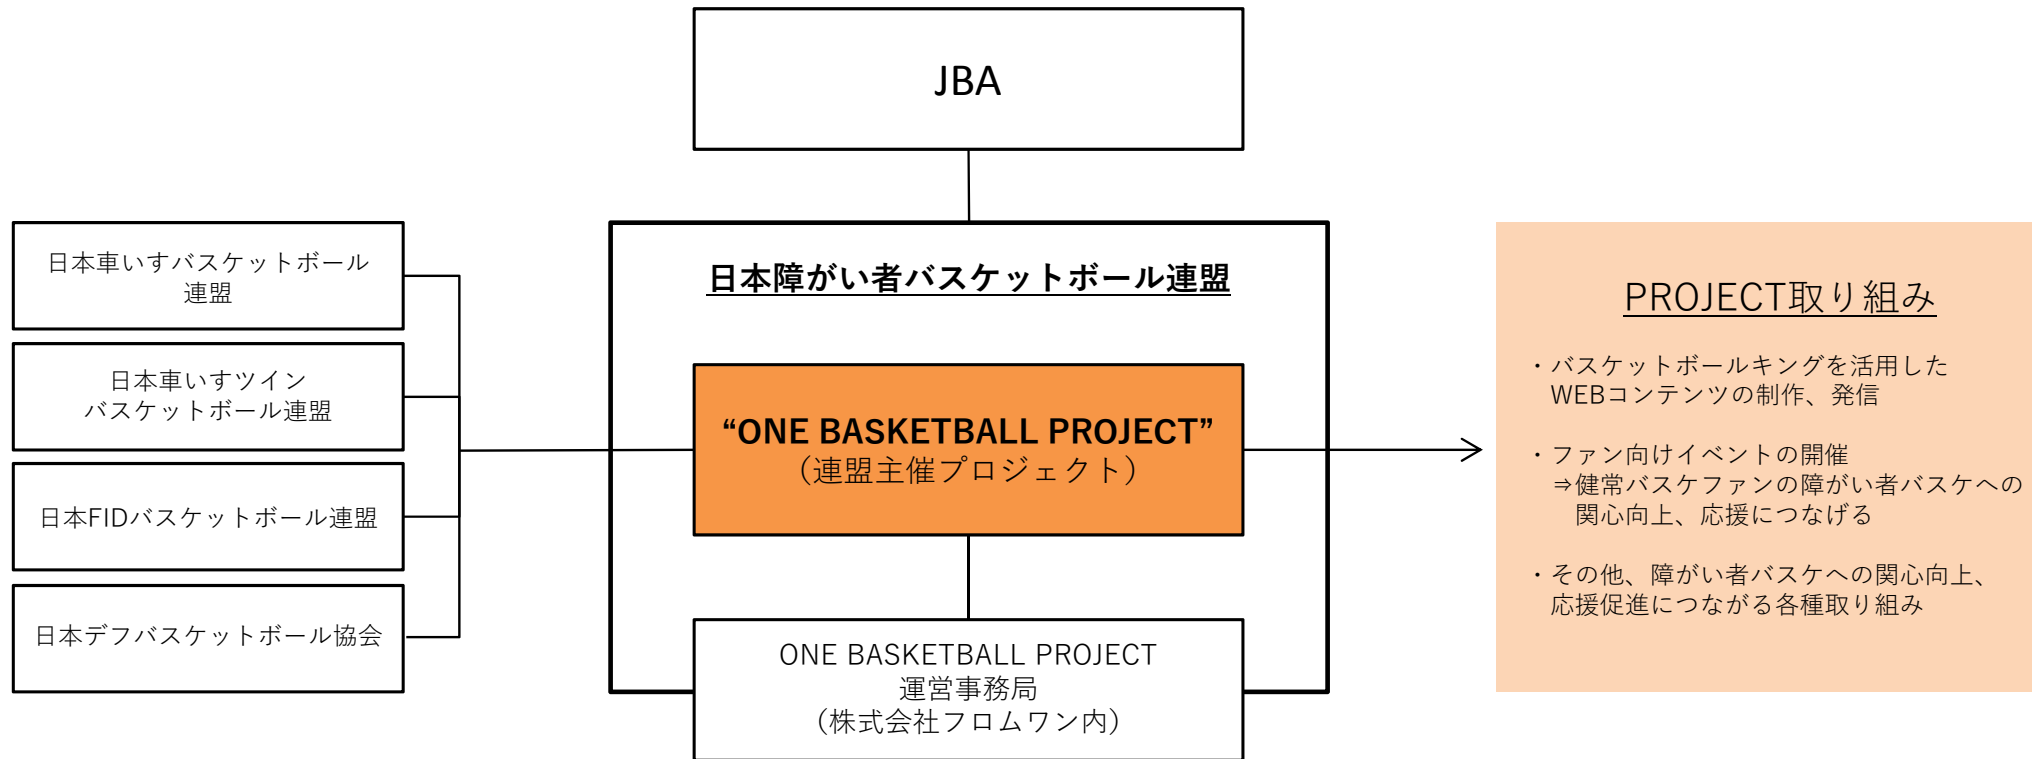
JBA

日本車いすバスケットボール連盟

日本車いすツイン バスケットボール連盟

日本FIDバスケットボール連盟

日本デフバスケットボール協会

日本障がい者バスケットボール連盟

“ONE BASKETBALL PROJECT”
（連盟主催プロジェクト）

ONE BASKETBALL PROJECT
運営事務局
（株式会社フロムワン内）

PROJECT取り組み

・バスケットボールキングを活用したWEBコンテンツの制作、発信

・ファン向けイベントの開催
⇒健常バスケファンの障がい者バスケへの関心向上、応援につなげる

・その他、障がい者バスケへの関心向上、応援促進につながる各種取り組み